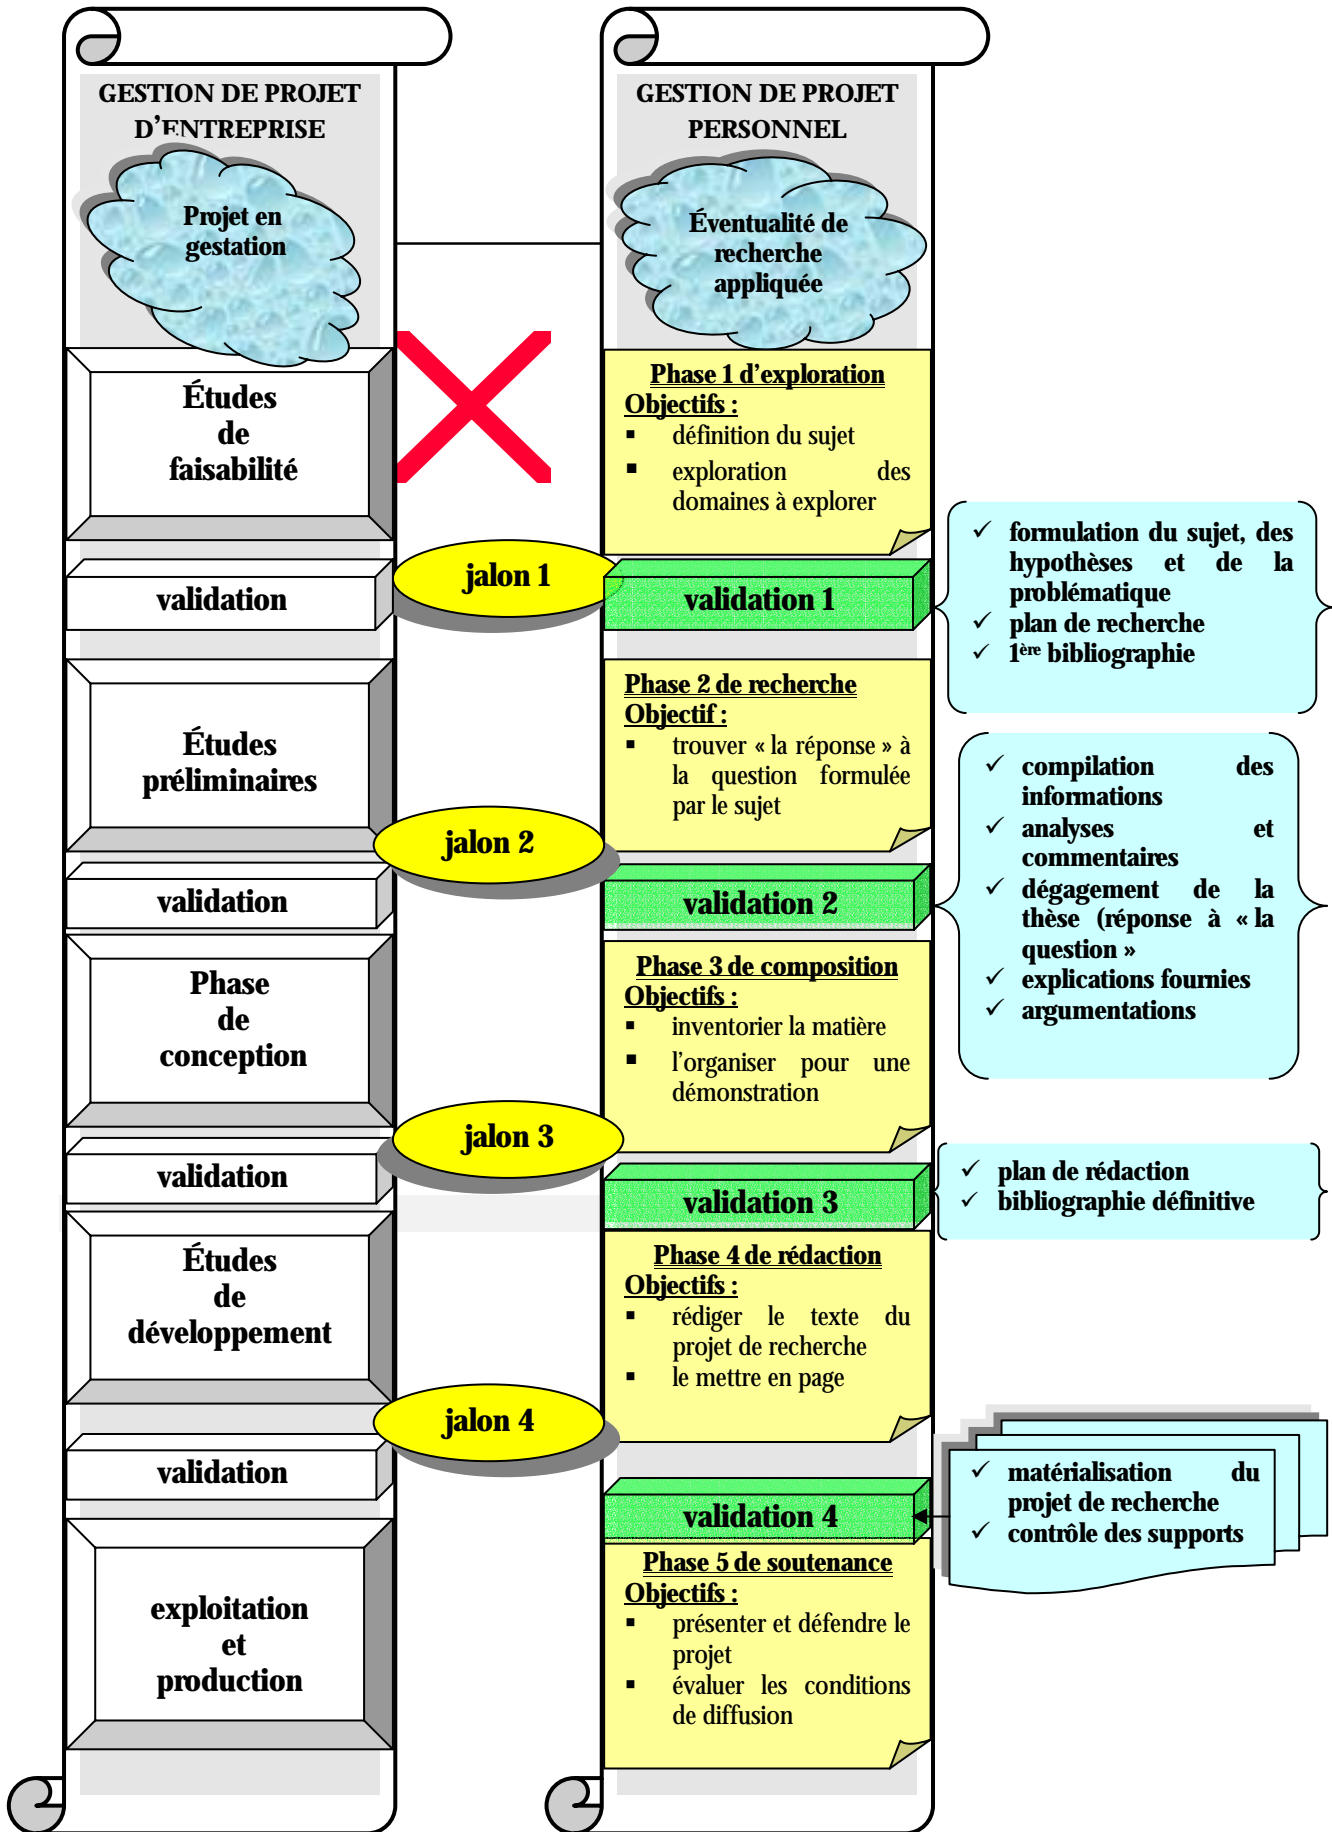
GESTION DE PROJET D'ENTREPRISE

Projet en gestation

Études de faisabilité

validation

Études préliminaires

validation

Phase de conception

validation

Études de développement

validation

exploitation et production

jalon 1

jalon 2

jalon 3

jalon 4

GESTION DE PROJET PERSONNEL

Éventualité de recherche appliquée

Phase 1 d'exploration
Objectifs :
▪ définition du sujet
▪ exploration des domaines à explorer

validation 1

Phase 2 de recherche
Objectif :
▪ trouver « la réponse » à la question formulée par le sujet

validation 2

Phase 3 de composition
Objectifs :
▪ inventorier la matière
▪ l'organiser pour une démonstration

validation 3

Phase 4 de rédaction
Objectifs :
▪ rédiger le texte du projet de recherche
▪ le mettre en page

validation 4

Phase 5 de soutenance
Objectifs :
▪ présenter et défendre le projet
▪ évaluer les conditions de diffusion

✓ formulation du sujet, des hypothèses et de la problématique
✓ plan de recherche
✓ 1$^{ère}$ bibliographie

✓ compilation des informations
✓ analyses et commentaires
✓ dégagement de la thèse (réponse à « la question »
✓ explications fournies
✓ argumentations

✓ plan de rédaction
✓ bibliographie définitive

✓ matérialisation du projet de recherche
✓ contrôle des supports